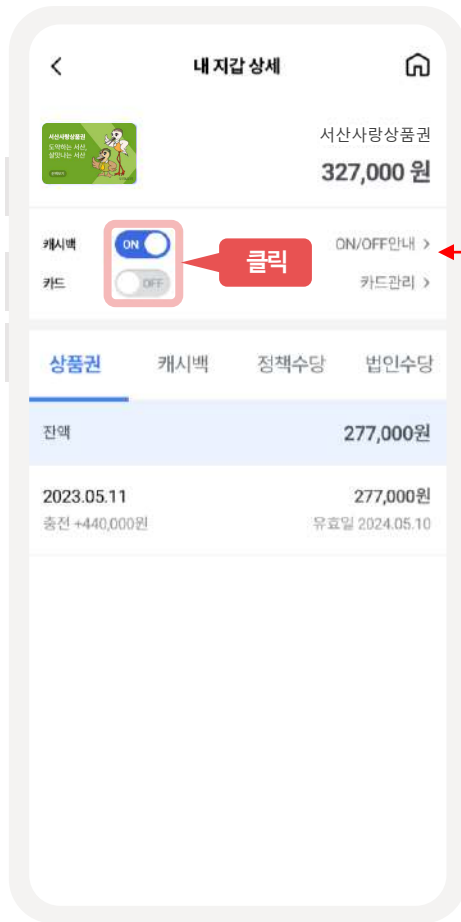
<
내 지갑 상세

서산사랑상품권
도약하는 서산, 살맛나는 서산!

서산사랑상품권
327,000 원

캐시백 ON
카드 OFF
클릭
ON/OFF안내 >
카드관리 >

상품권 캐시백 정책수당 법인수당

잔액 277,000원

2023.05.11 277,000원
충전 +440,000원 유효일 2024.05.10